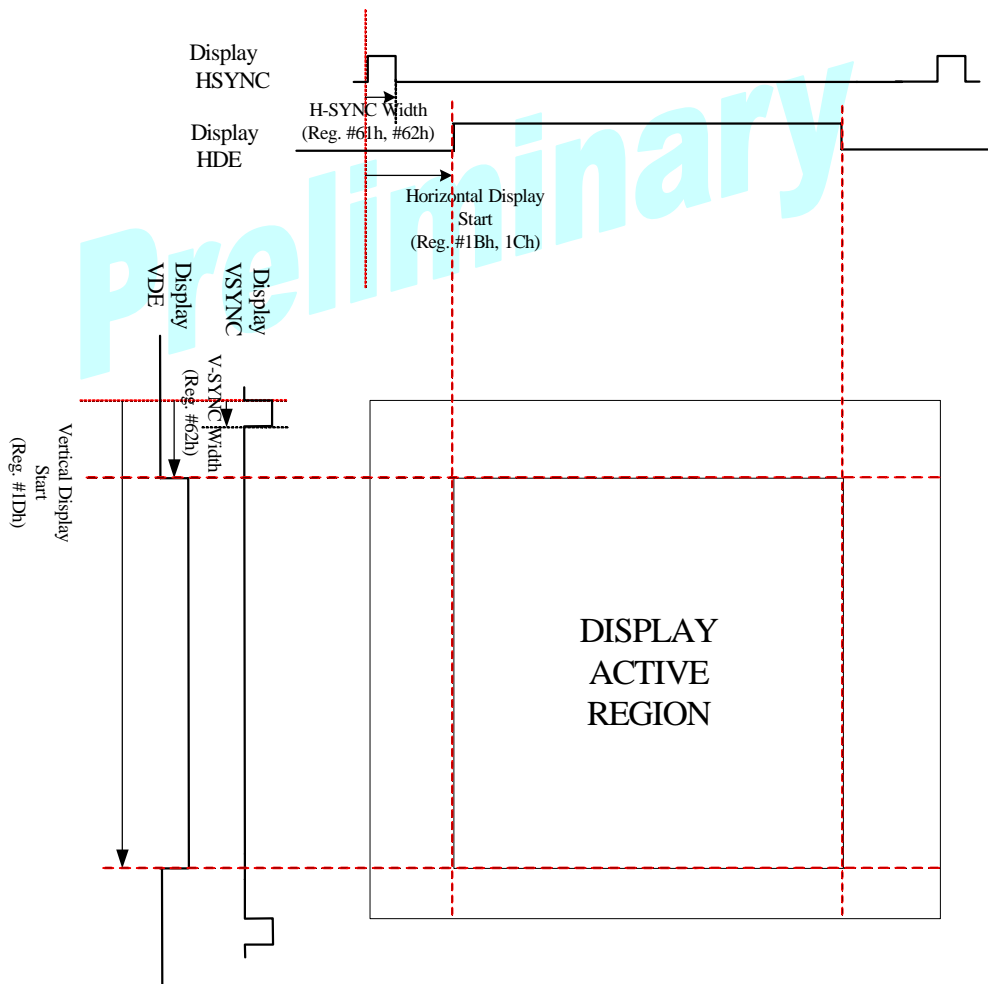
Display HSYNC

H-SYNC Width (Reg. #61h, #62h)

Display HDE

Horizontal Display Start (Reg. #1Bh, 1Ch)

Preliminary

Display VDE

Display VSYNC

V-SYNC Width (Reg. #62h)

Verical Display Start (Reg. #1Dh)

DISPLAY ACTIVE REGION